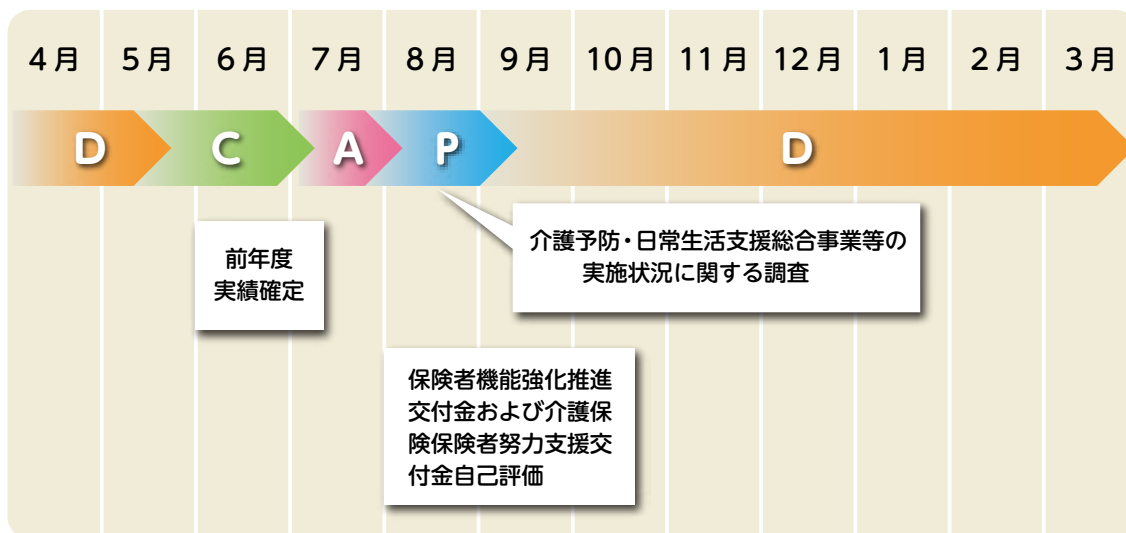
| 4月 | 5月 | 6月 | 7月 | 8月 | 9月 | 10月 | 11月 | 12月 | 1月 | 2月 | 3月 |
|---|---|---|---|---|---|---|---|---|---|---|---|

D C A P D

介護予防・日常生活支援総合事業等の実施状況に関する調査

前年度実績確定

保険者機能強化推進交付金および介護保険保険者努力支援交付金自己評価